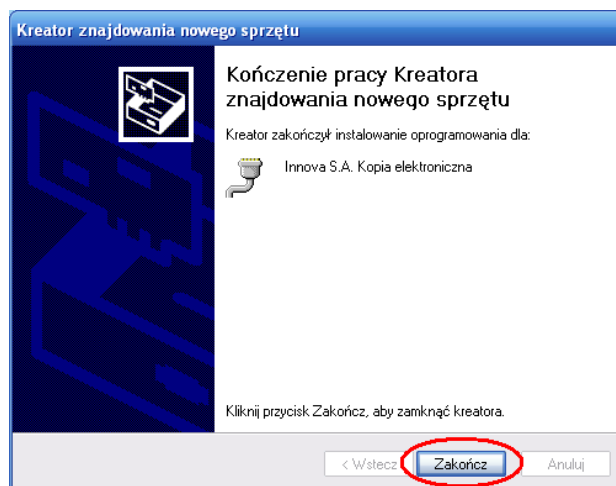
Kreator znajdowania nowego sprzętu

Kończenie pracy Kreatora znajdowania nowego sprzętu

Kreator zakończył instalowanie oprogramowania dla:

Innova S.A. Kopia elektroniczna

Kliknij przycisk Zakończ, aby zamknąć kreatora.

< Wstecz | Zakończ | Anuluj